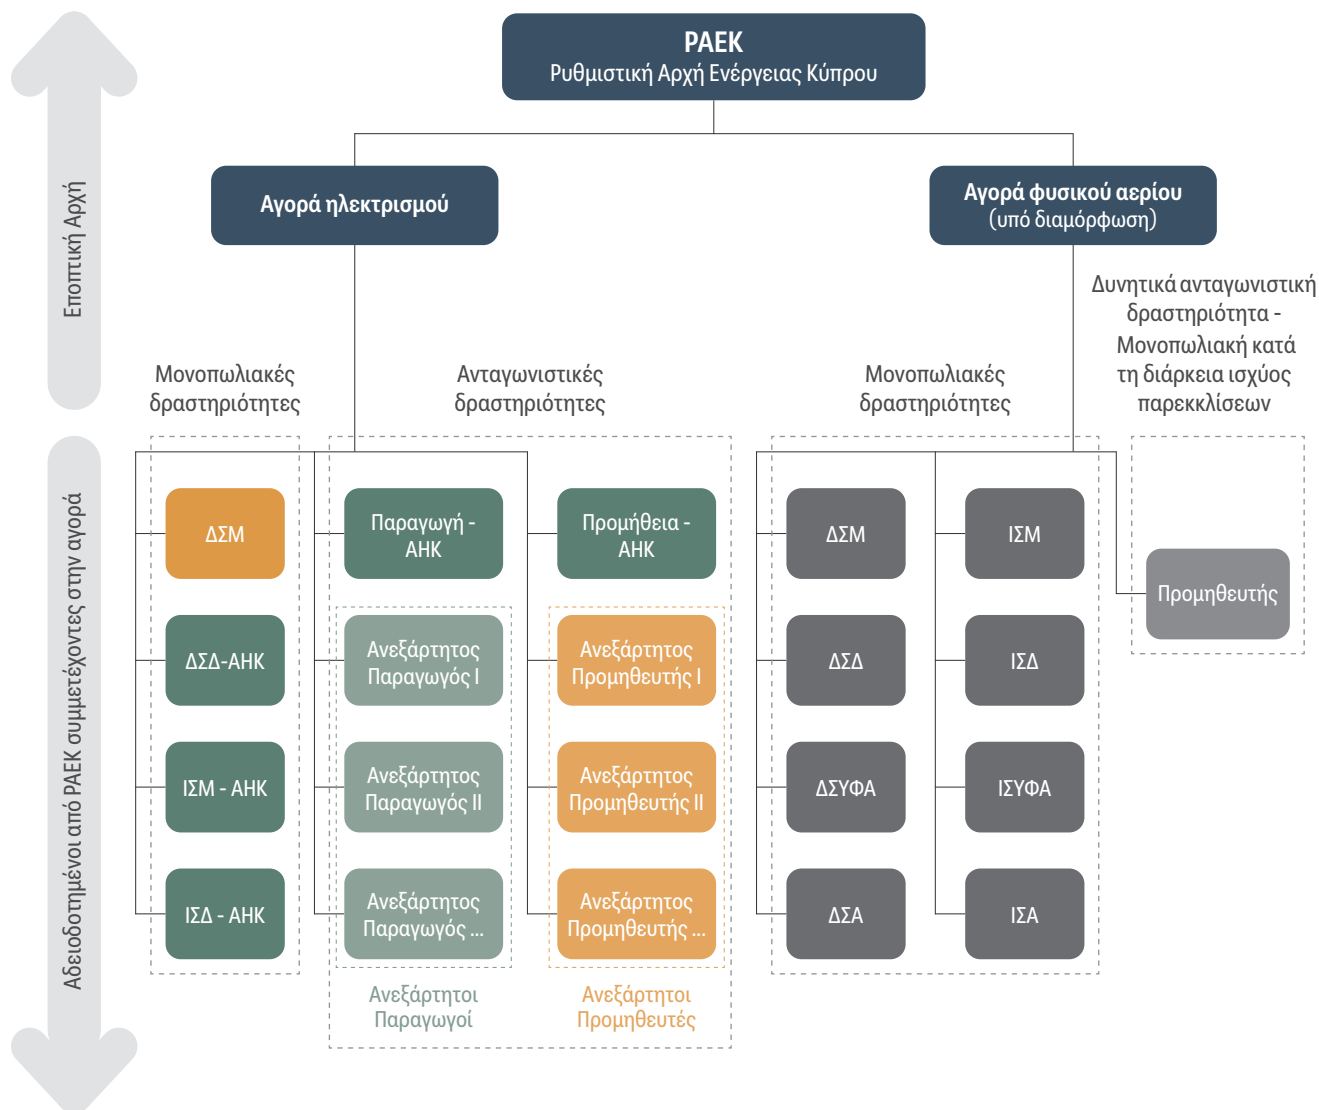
ΡΑΕΚ
Ρυθμιστική Αρχή Ενέργειας Κύπρου

Εποπτική Αρχή

Αγορά ηλεκτρισμού

Αγορά φυσικού αερίου
(υπό διαμόρφωση)

Δυνητικά ανταγωνιστική δραστηριότητα - Μονοπωλιακή κατά τη διάρκεια ισχύος παρεκκλίσεων

Μονοπωλιακές δραστηριότητες

Ανταγωνιστικές δραστηριότητες

Μονοπωλιακές δραστηριότητες

Αδειοδοτημένοι από ΡΑΕΚ συμμετέχοντες στην αγορά

ΔΣΜ

ΔΣΔ-ΑΗΚ

ΙΣΜ - ΑΗΚ

ΙΣΔ - ΑΗΚ

Παραγωγή - ΑΗΚ

Ανεξάρτητος Παραγωγός Ι

Ανεξάρτητος Παραγωγός ΙΙ

Ανεξάρτητος Παραγωγός ...

Ανεξάρτητοι Παραγωγοί

Προμήθεια - ΑΗΚ

Ανεξάρτητος Προμηθευτής Ι

Ανεξάρτητος Προμηθευτής ΙΙ

Ανεξάρτητος Προμηθευτής ...

Ανεξάρτητοι Προμηθευτές

ΔΣΜ

ΔΣΔ

ΔΣΥΦΑ

ΔΣΑ

ΙΣΜ

ΙΣΔ

ΙΣΥΦΑ

ΙΣΑ

Προμηθευτής